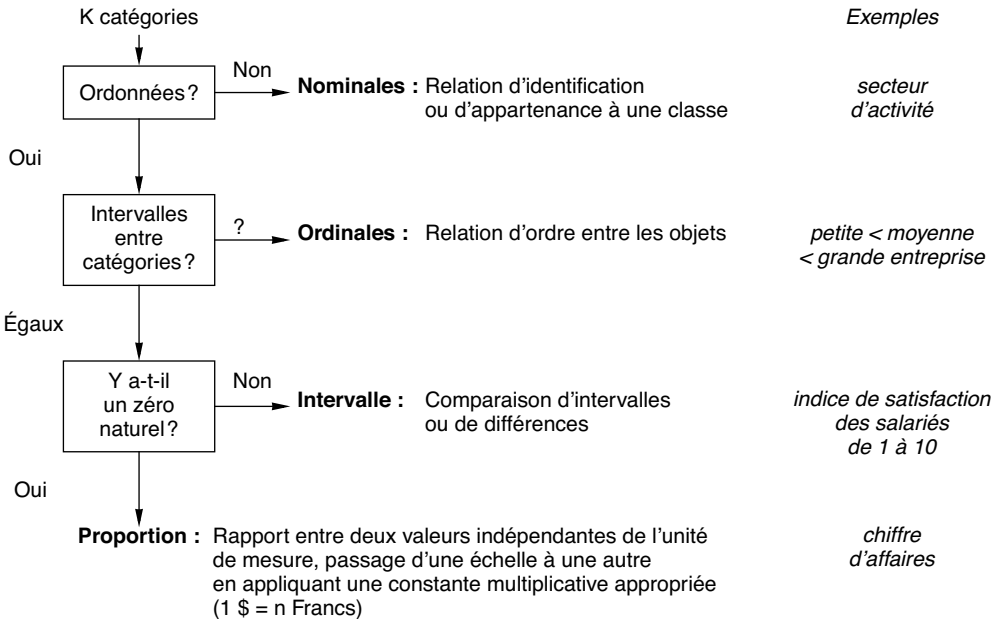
K catégories

Exemples

Ordonnées?

Non

**Nominales :** Relation d'identification ou d'appartenance à une classe

secteur d'activité

Oui

Intervalles entre catégories?

?

**Ordinales :** Relation d'ordre entre les objets

petite < moyenne < grande entreprise

Égaux

Y a-t-il un zéro naturel?

Non

**Intervalle :** Comparaison d'intervalles ou de différences

indice de satisfaction des salariés de 1 à 10

Oui

**Proportion :** Rapport entre deux valeurs indépendantes de l'unité de mesure, passage d'une échelle à une autre en appliquant une constante multiplicative appropriée (1 \$ = n Francs)

chiffre d'affaires